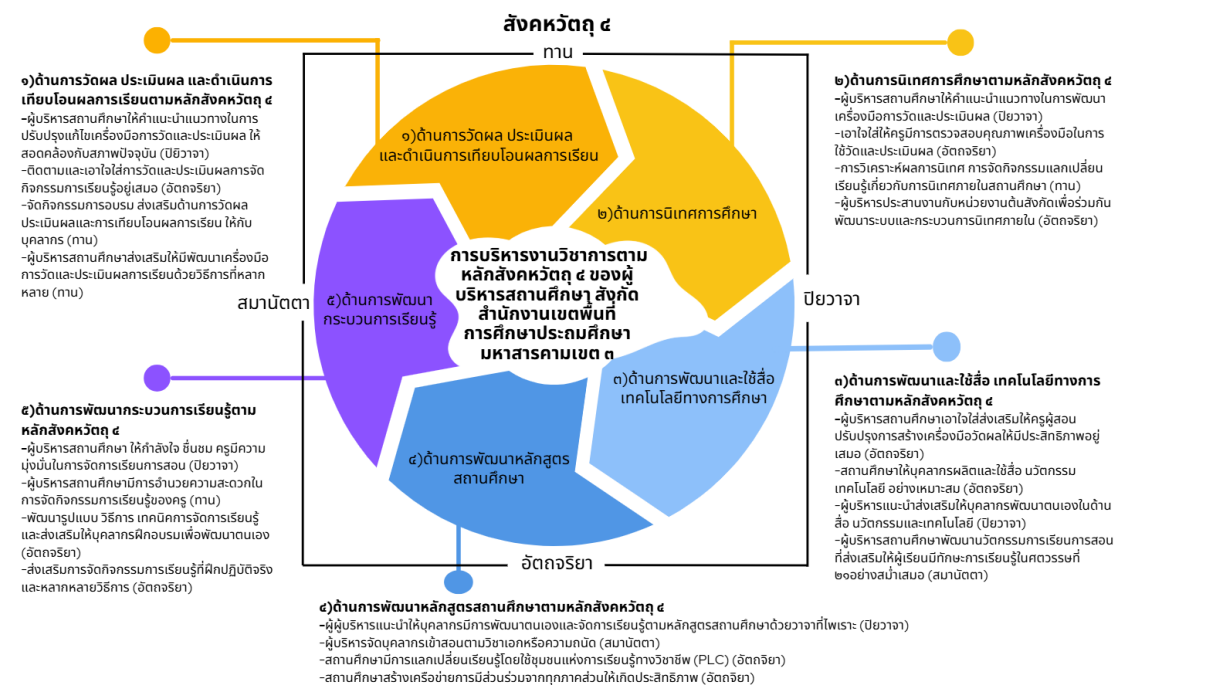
สังคหวัตถุ ๔

ทาน

๑)ด้านการวัดผล ประเมินผล และดำเนินการเทียบโอนผลการเรียนตามหลักสังคหวัตถุ ๔
-ผู้บริหารสถานศึกษาให้คำแนะนำแนวทางในการปรับปรุงแก้ไขเครื่องมือการวัดและประเมินผล ให้สอดคล้องกับสภาพปัจจุบัน (ปิยวาจา)
-ติดตามและเอาใจใส่การวัดและประเมินผลการจัดกิจกรรมการเรียนรู้อยู่เสมอ (อัตถจริยา)
-จัดกิจกรรมการอบรม ส่งเสริมด้านการวัดผลประเมินผลและการเทียบโอนผลการเรียน ให้กับบุคลากร (ทาน)
-ผู้บริหารสถานศึกษาส่งเสริมให้มีพัฒนาเครื่องมือการวัดและประเมินผลการเรียนด้วยวิธีการที่หลากหลาย (ทาน)

๒)ด้านการนิเทศการศึกษาตามหลักสังคหวัตถุ ๔
-ผู้บริหารสถานศึกษาให้คำแนะนำแนวทางในการพัฒนาเครื่องมือการวัดและประเมินผล (ปิยวาจา)
-เอาใจใส่ให้ครูมีการตรวจสอบคุณภาพเครื่องมือในการใช้วัดและประเมินผล (อัตถจริยา)
-การวิเคราะห์ผลการนิเทศ การจัดกิจกรรมแลกเปลี่ยนเรียนรู้เกี่ยวกับการนิเทศภายในสถานศึกษา (ทาน)
-ผู้บริหารประสานงานกับหน่วยงานต้นสังกัดเพื่อร่วมกันพัฒนาระบบและกระบวนการนิเทศภายใน (อัตถจริยา)

๑)ด้านการวัดผล ประเมินผล และดำเนินการเทียบโอนผลการเรียน

๒)ด้านการนิเทศการศึกษา

การบริหารงานวิชาการตามหลักสังคหวัตถุ ๔ ของผู้บริหารสถานศึกษา สังกัดสำนักงานเขตพื้นที่การศึกษาประถมศึกษามหาสารคามเขต ๓

๕)ด้านการพัฒนากระบวนการเรียนรู้

สมานัตตา

ปิยวาจา

๓)ด้านการพัฒนาและใช้สื่อเทคโนโลยีทางการศึกษา

๔)ด้านการพัฒนาหลักสูตรสถานศึกษา

อัตถจริยา

๕)ด้านการพัฒนากระบวนการเรียนรู้ตามหลักสังคหวัตถุ ๔
-ผู้บริหารสถานศึกษา ให้กำลังใจ ชื่นชม ครูมีความมุ่งมั่นในการจัดการเรียนการสอน (ปิยวาจา)
-ผู้บริหารสถานศึกษามีการอำนวยความสะดวกในการจัดกิจกรรมการเรียนรู้ของครู (ทาน)
-พัฒนารูปแบบ วิธีการ เทคนิคการจัดการเรียนรู้และส่งเสริมให้บุคลากรฝึกอบรมเพื่อพัฒนาตนเอง (อัตถจริยา)
-ส่งเสริมการจัดกิจกรรมการเรียนรู้ที่ฝึกปฏิบัติจริงและหลากหลายวิธีการ (อัตถจริยา)

๓)ด้านการพัฒนาและใช้สื่อ เทคโนโลยีทางการศึกษาตามหลักสังคหวัตถุ ๔
-ผู้บริหารสถานศึกษาเอาใจใส่ส่งเสริมให้ครูผู้สอนปรับปรุงการสร้างเครื่องมือวัดผลให้มีประสิทธิภาพอยู่เสมอ (อัตถจริยา)
-สถานศึกษาให้บุคลากรผลิตและใช้สื่อ นวัตกรรม เทคโนโลยี อย่างเหมาะสม (อัตถจริยา)
-ผู้บริหารแนะนำส่งเสริมให้บุคลากรพัฒนาตนเองในด้านสื่อ นวัตกรรมและเทคโนโลยี (ปิยวาจา)
-ผู้บริหารสถานศึกษาพัฒนานวัตกรรมการเรียนการสอนที่ส่งเสริมให้ผู้เรียนมีทักษะการเรียนรู้ในศตวรรษที่ ๒๑อย่างสม่ำเสมอ (สมานัตตา)

๔)ด้านการพัฒนาหลักสูตรสถานศึกษาตามหลักสังคหวัตถุ ๔
-ผู้ผู้บริหารแนะนำให้บุคลากรมีการพัฒนาตนเองและจัดการเรียนรู้ตามหลักสูตรสถานศึกษาด้วยวาจาที่ไพเราะ (ปิยวาจา)
-ผู้บริหารจัดบุคลากรเข้าสอนตามวิชาเอกหรือความถนัด (สมานัตตา)
-สถานศึกษามีการแลกเปลี่ยนเรียนรู้โดยใช้ชุมชนแห่งการเรียนรู้ทางวิชาชีพ (PLC) (อัตถจริยา)
-สถานศึกษาสร้างเครือข่ายการมีส่วนร่วมจากทุกภาคส่วนให้เกิดประสิทธิภาพ (อัตถจริยา)